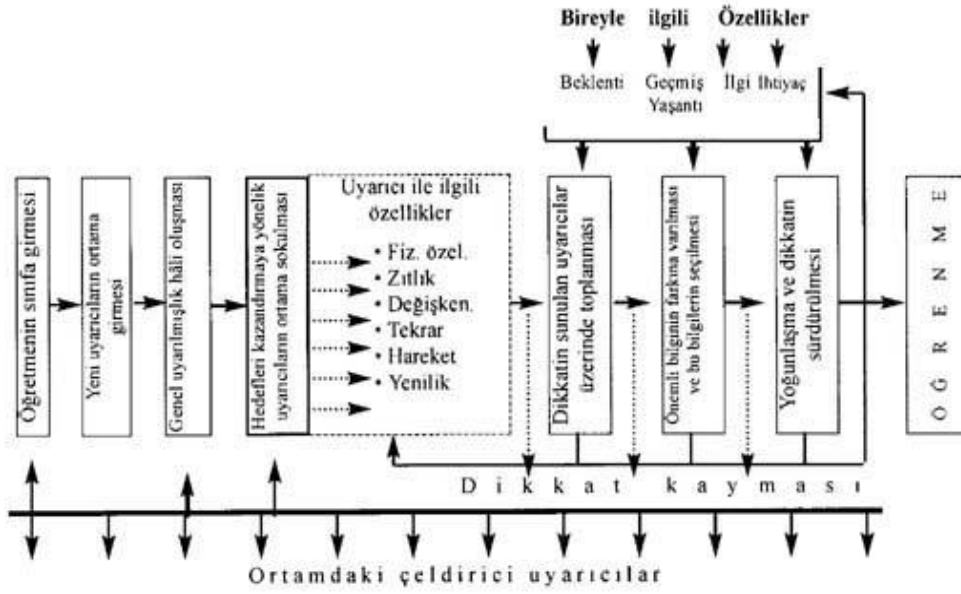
Bireyle ilgili Özellikler

Beklenti Geçmiş Yaşantı İlgi İhtiyaç

Öğretmenin sınıfa girmesi

Yeni uyarıcıların ortama girmesi

Genel uyarılmışlık hâli oluşması

Hedefleri kazandırmaya yönelik uyarıcıların ortama sokulması

Uyarıcı ile ilgili özellikler
• Fiz. özel.
• Zıtlık
• Değişken.
• Tekrar
• Hareket
• Yenilik

Dikkatin sunulan uyarıcılar üzerinde toplanması

Önemli bilginin farkına varılması ve bu bilgilerin seçilmesi

Yoğunlaşma ve dikkatin sürdürülmesi

Ö Ğ R E N M E

Dikkat kayması

Ortamdaki çeldirici uyarıcılar